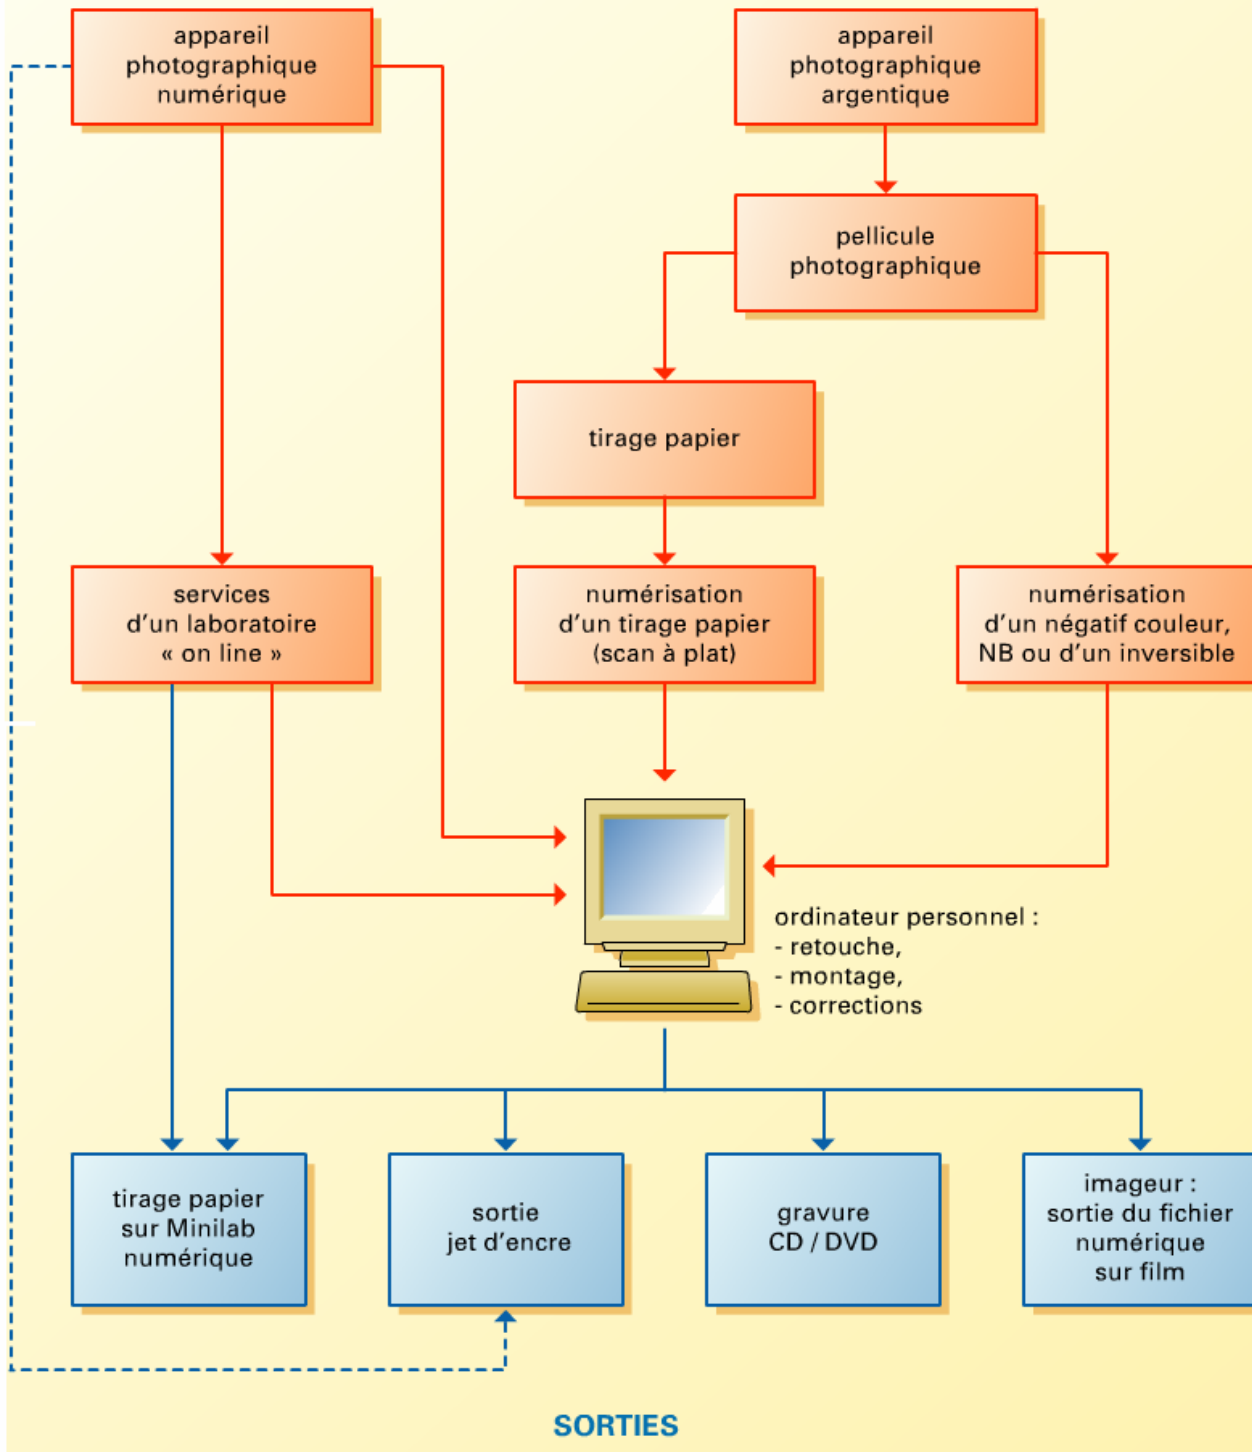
appareil photographique numérique

appareil photographique argentique

pellicule photographique

tirage papier

services d'un laboratoire « on line »

numérisation d'un tirage papier (scan à plat)

numérisation d'un négatif couleur, NB ou d'un inversible

ordinateur personnel :
- retouche,
- montage,
- corrections

tirage papier sur Minilab numérique

sortie jet d'encre

gravure CD / DVD

imageur : sortie du fichier numérique sur film

SORTIES